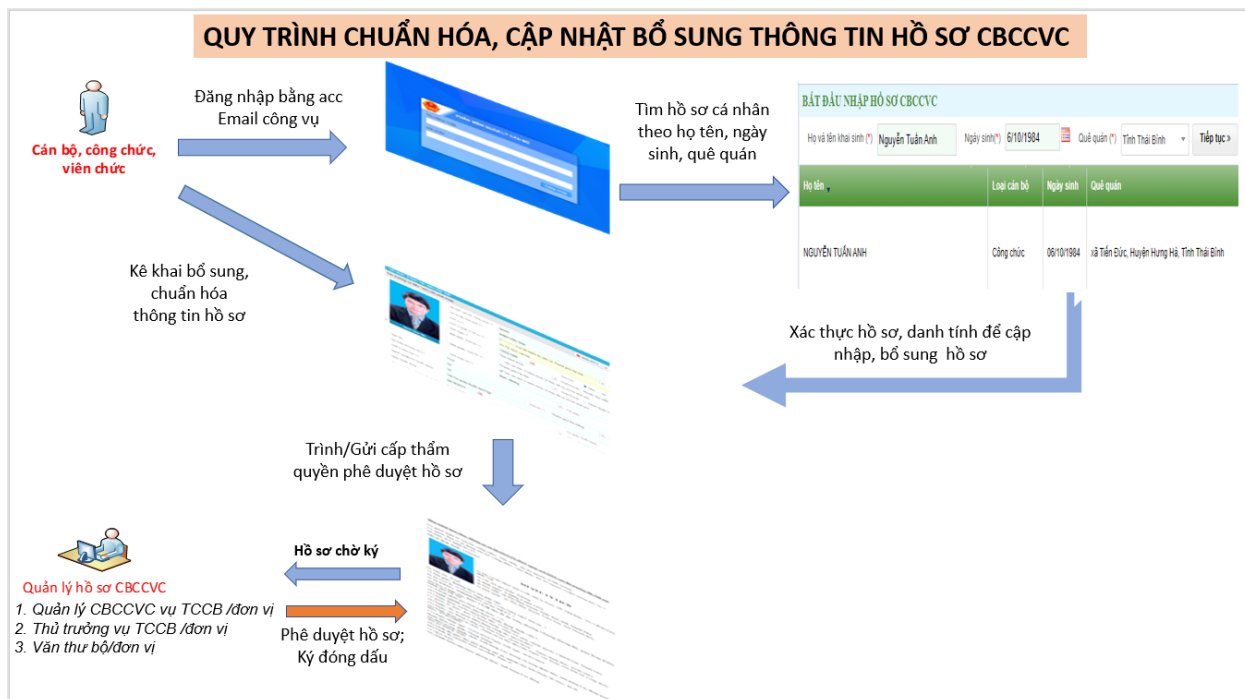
QUY TRÌNH CHUẨN HÓA, CẬP NHẬT BỔ SUNG THÔNG TIN HỒ SƠ CBCCVC

Cán bộ, công chức, viên chức

Đăng nhập bằng acc Email công vụ

Tìm hồ sơ cá nhân theo họ tên, ngày sinh, quê quán

BẮT ĐẦU NHẬP HỒ SƠ CBCCVC

Họ và tên khai sinh (*) Nguyễn Tuấn Anh Ngày sinh(*) 6/10/1984 Quê quán (*) Tỉnh Thái Bình Tiếp tục »

| Họ tên | Loại cán bộ | Ngày sinh | Quê quán |
|---|---|---|---|
| NGUYỄN TUẤN ANH | Công chức | 06/10/1984 | Xã Tiền Đức, Huyện Hưng Hà, Tỉnh Thái Bình |

Kê khai bổ sung, chuẩn hóa thông tin hồ sơ

Xác thực hồ sơ, danh tính để cập nhập, bổ sung hồ sơ

Trình/Gửi cấp thẩm quyền phê duyệt hồ sơ

Hồ sơ chờ ký

Quản lý hồ sơ CBCCVC
1. Quản lý CBCCVC vụ TCCB /đơn vị
2. Thủ trưởng vụ TCCB /đơn vị
3. Văn thư bộ/đơn vị

Phê duyệt hồ sơ; Ký đóng dấu